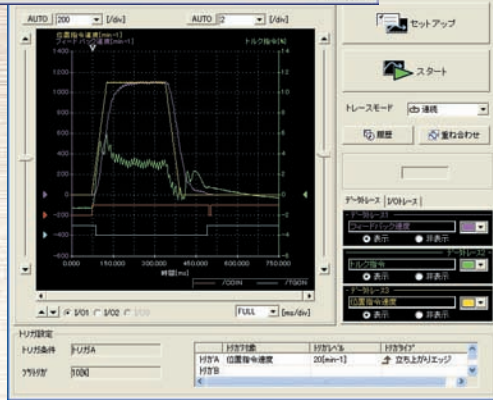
AUTO 200 [/div] AUTO 2 [/div]

セットアップ

位置指令速度[min-1]
フィードバック速度[min-1]
トルク指令[%]

1,400 1,200 1,000 800 600 400 200 0 -200 -400 -600

14 12 10 8 6 4 2 0 -2 -4 -6

0.000 150.000 300.000 450.000 600.000 750.000

時間[ms]

/COIN /TGON

I/O1 I/O2 I/O3

FULL [ms/div]

スタート

トレースモード 連続

履歴 重ね合わせ

データトレース I/Oトレース

データトレース1
フィードバック速度
表示 非表示

データトレース2
トルク指令
表示 非表示

データトレース3
位置指令速度
表示 非表示

トリガ設定
トリガ条件 トリガA
プリトリガ 10[%]

| | トリガ対象 | トリガレベル | トリガタイプ |
|---|---|---|---|
| トリガA | 位置指令速度 | 20[min-1] | 立ち上がりエッジ |
| トリガB | | | |